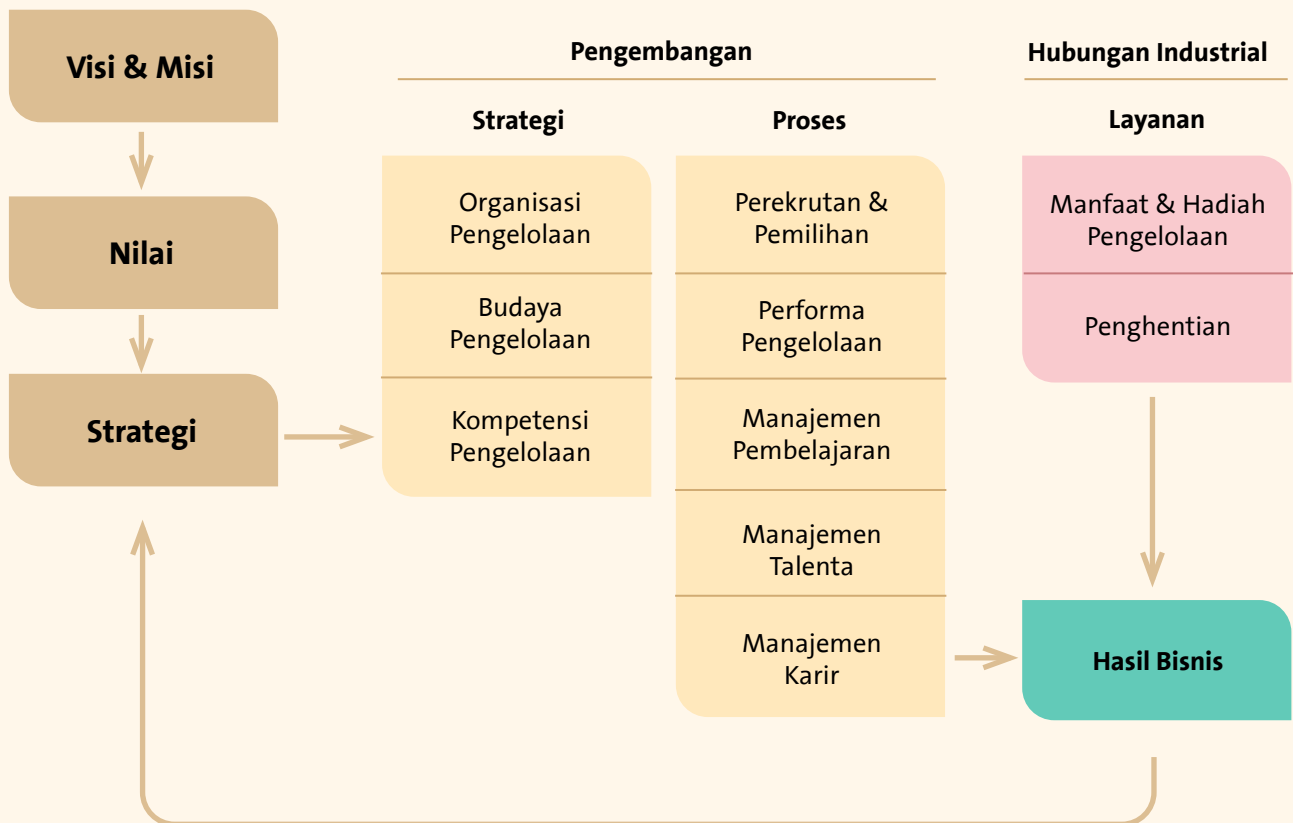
Visi & Misi

Nilai

Strategi

Pengembangan

Strategi

Organisasi Pengelolaan

Budaya Pengelolaan

Kompetensi Pengelolaan

Proses

Perekrutan & Pemilihan

Performa Pengelolaan

Manajemen Pembelajaran

Manajemen Talenta

Manajemen Karir

Hubungan Industrial

Layanan

Manfaat & Hadiah Pengelolaan

Penghentian

Hasil Bisnis